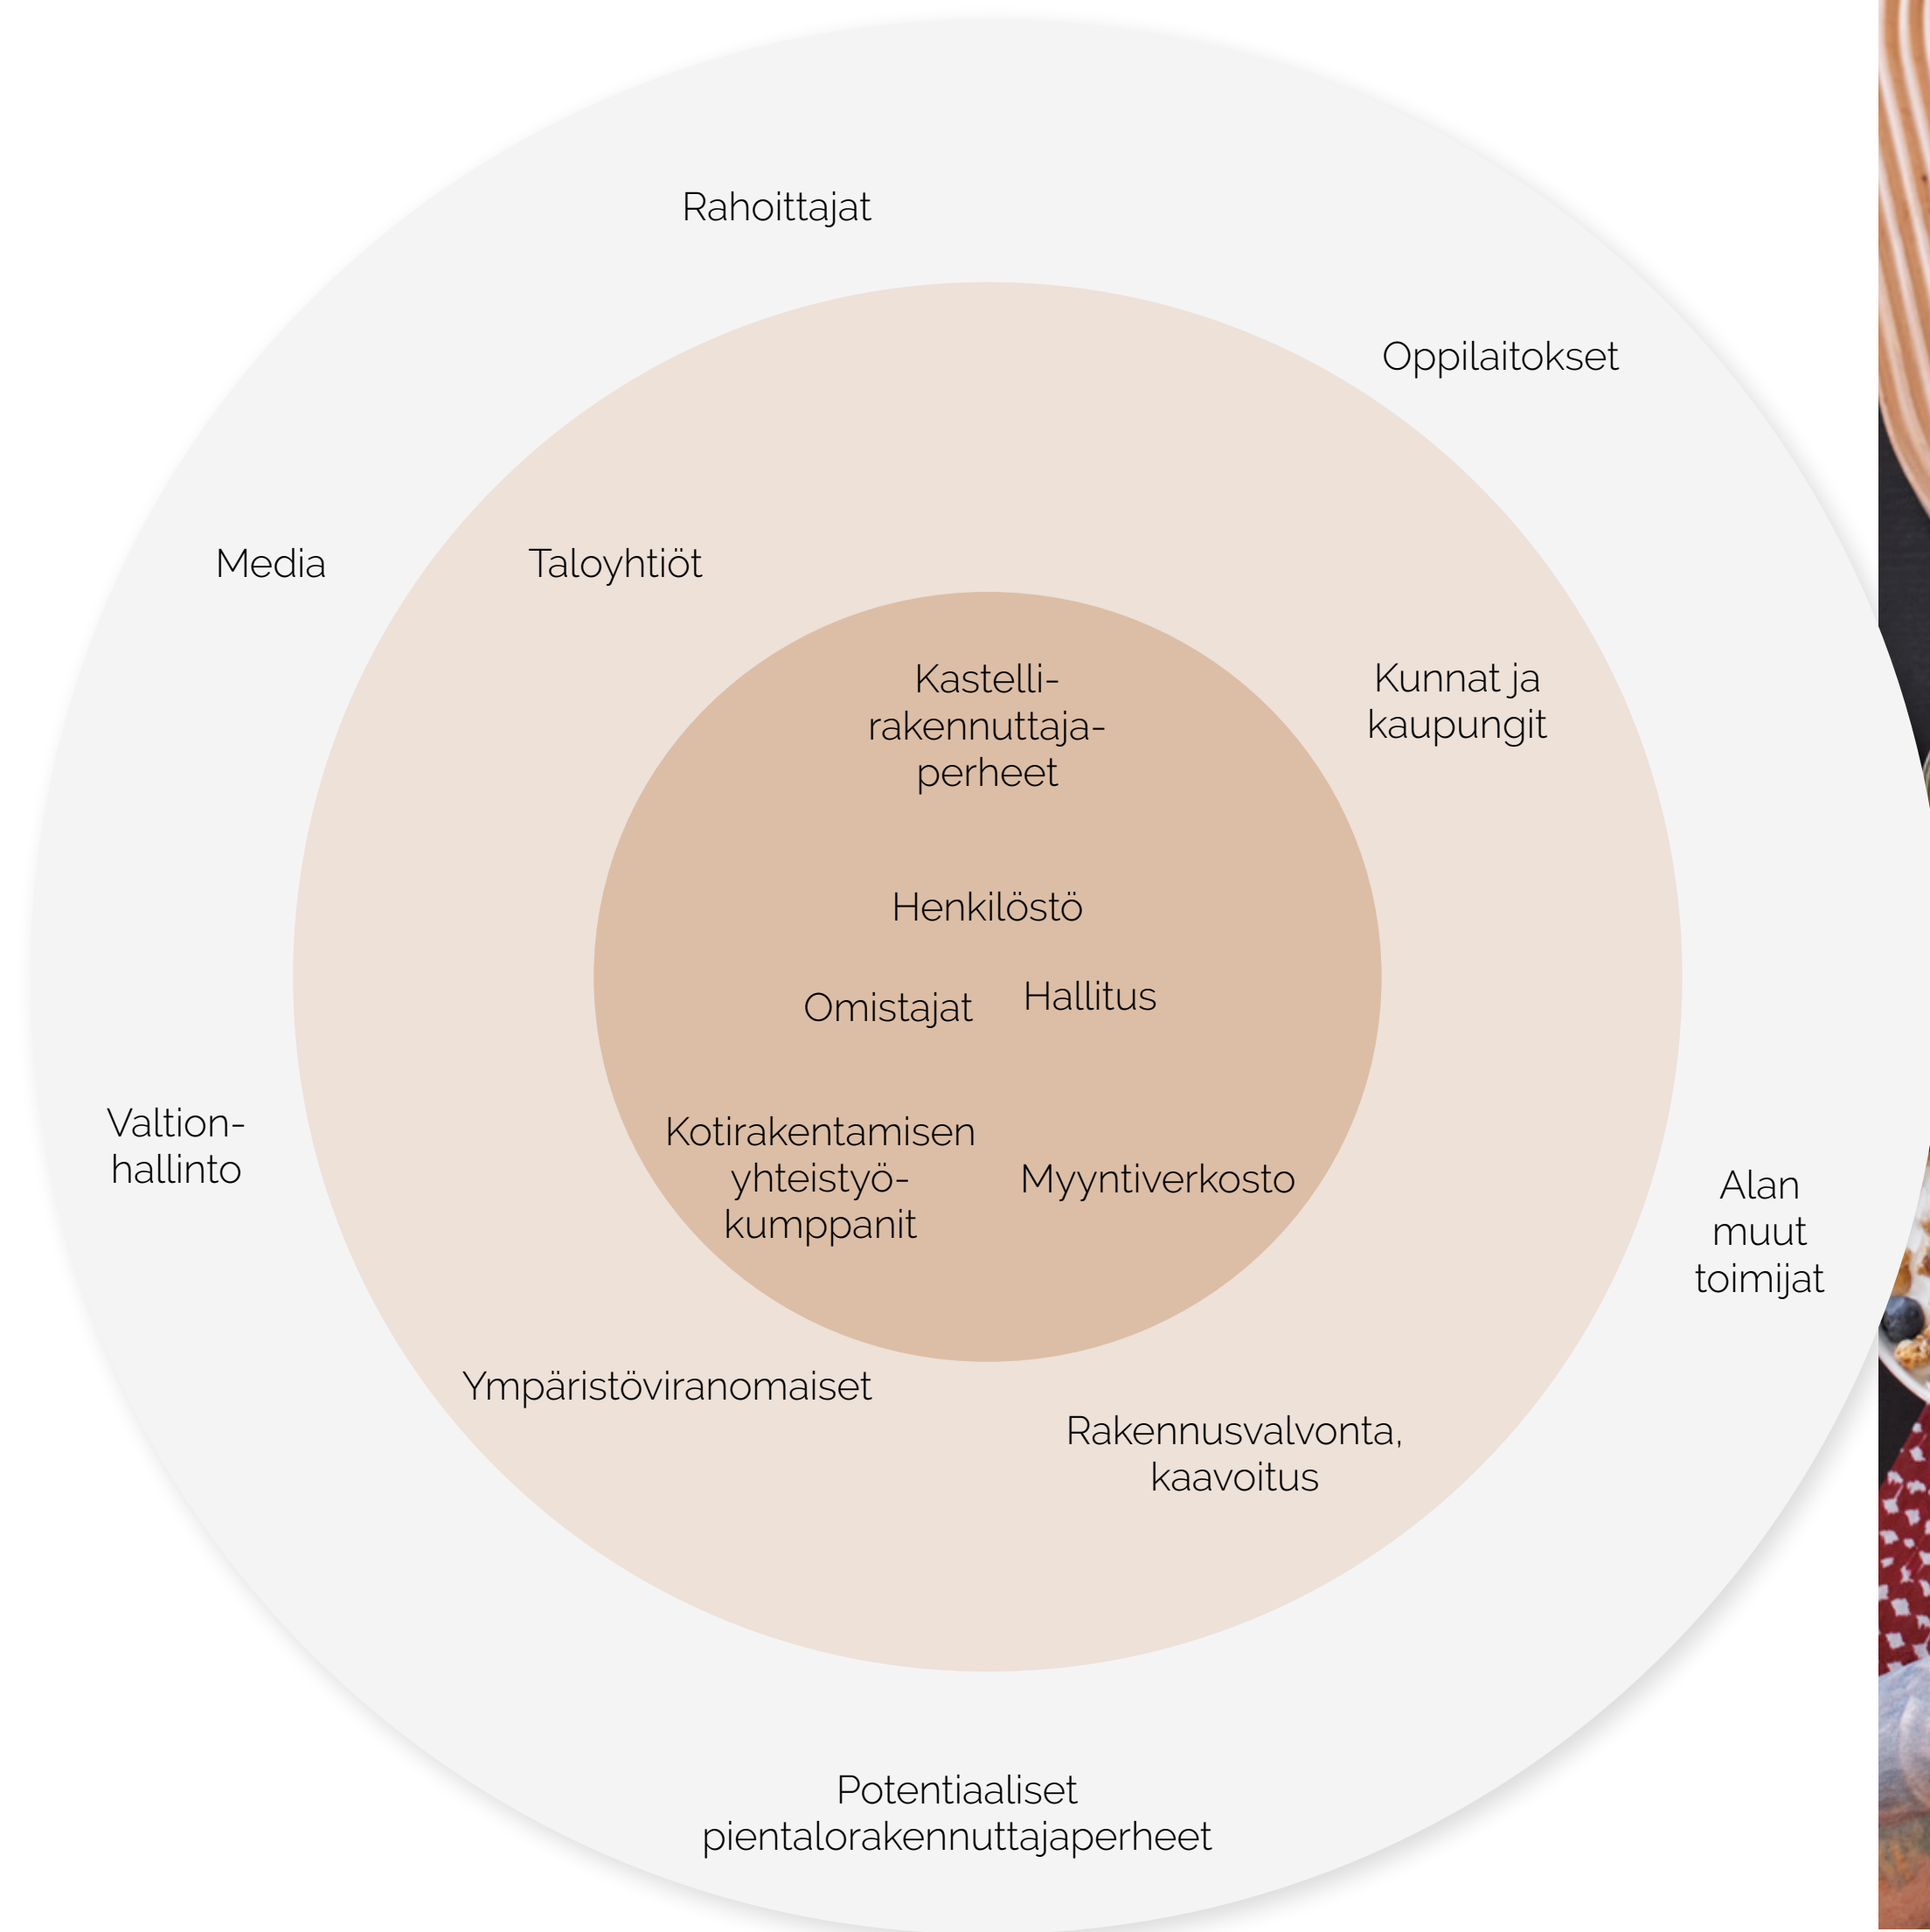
Rahoittajat

Oppilaitokset

Media

Taloyhtiöt

Kastelli-rakennuttaja-perheet

Kunnat ja kaupungit

Henkilöstö

Omistajat

Hallitus

Valtion-hallinto

Kotirakentamisen yhteistyö-kumppanit

Myyntiverkosto

Alan muut toimijat

Ympäristöviranomaiset

Rakennusvalvonta, kaavoitus

Potentiaaliset pientalorakennuttajaperheet